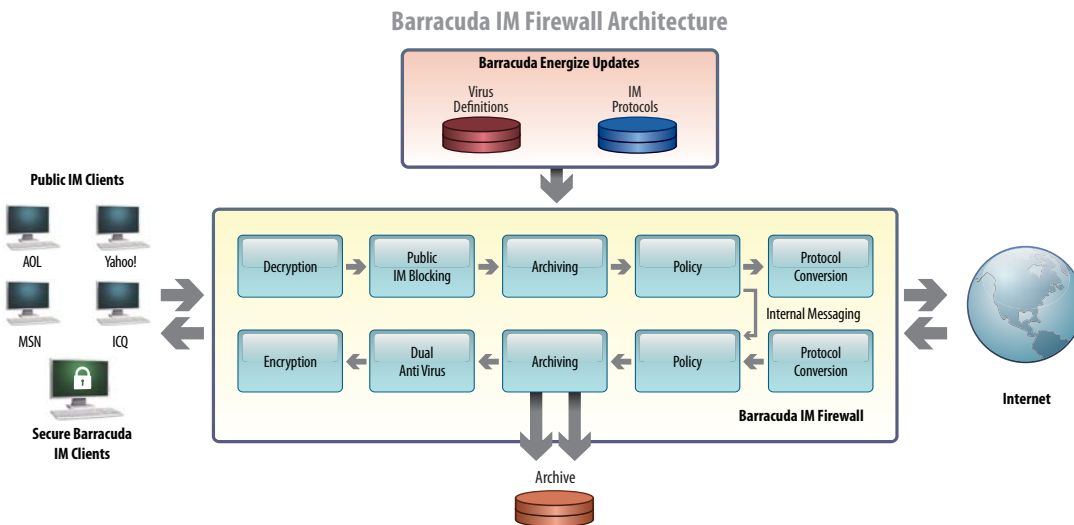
Barracuda IM Firewall Architecture

Barracuda Energize Updates

Virus Definitions

IM Protocols

Public IM Clients

AOL

Yahoo!

MSN

ICQ

Secure Barracuda IM Clients

Decryption

Public IM Blocking

Archiving

Policy

Protocol Conversion

Internal Messaging

Encryption

Dual Anti Virus

Archiving

Policy

Protocol Conversion

Barracuda IM Firewall

Internet

Archive